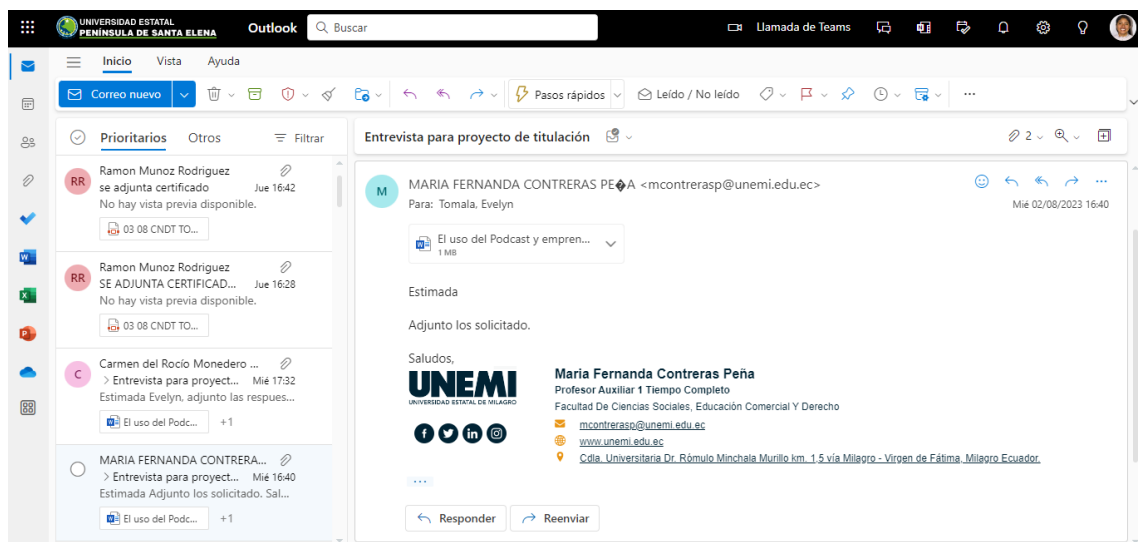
UNIVERSIDAD ESTATAL PENÍNSULA DE SANTA ELENA Outlook

Buscar

Llamada de Teams

Inicio Vista Ayuda

Correo nuevo

Pasos rápidos

Leído / No leído

Prioritarios Otros Filtrar

RR Ramon Munoz Rodriguez
se adjunta certificado Jue 16:42
No hay vista previa disponible.
03 08 CNDT TO...

RR Ramon Munoz Rodriguez
SE ADJUNTA CERTIFICAD... Jue 16:28
No hay vista previa disponible.
03 08 CNDT TO...

C Carmen del Rocío Monedero ...
> Entrevista para proyect... Mié 17:32
Estimada Evelyn, adjunto las respues...
El uso del Podc... +1

MARIA FERNANDA CONTRERA...
> Entrevista para proyect... Mié 16:40
Estimada Adjunto los solicitado. Sal...
El uso del Podc... +1

Entrevista para proyecto de titulación

2

M MARIA FERNANDA CONTRERAS PE�A <mcontrerasp@unemi.edu.ec>
Para: Tomala, Evelyn
Mié 02/08/2023 16:40

El uso del Podcast y empren...
1 MB

Estimada

Adjunto los solicitado.

Saludos,

UNEMI
UNIVERSIDAD ESTATAL DE MILAGRO

Maria Fernanda Contreras Peña
Profesor Auxiliar 1 Tiempo Completo
Facultad De Ciencias Sociales, Educación Comercial Y Derecho
mcontrerasp@unemi.edu.ec
www.unemi.edu.ec
Cdla. Universitaria Dr. Rómulo Minchala Murillo km. 1,5 vía Milagro - Virgen de Fátima, Milagro Ecuador.

...

Responder Reenviar